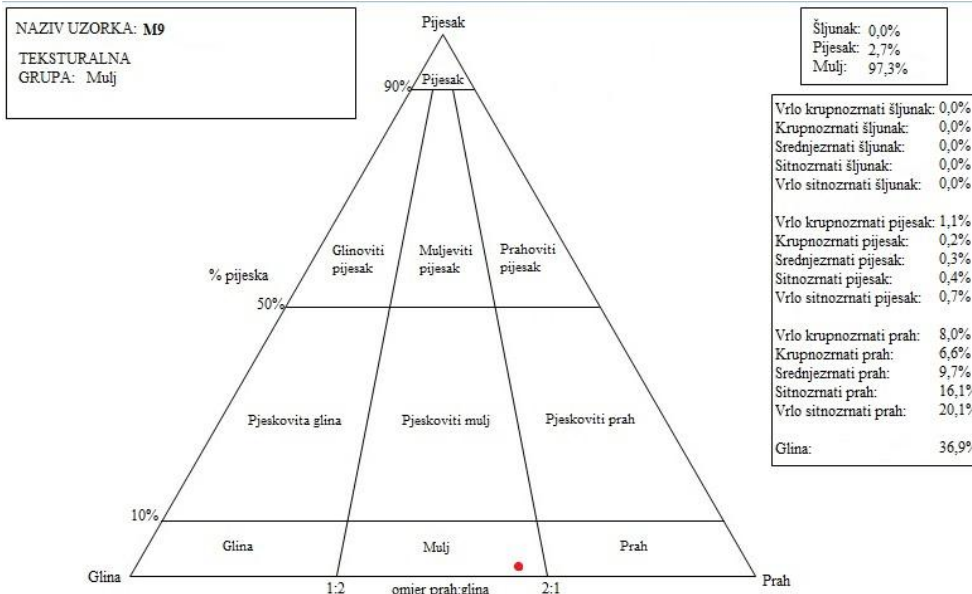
NAZIV UZORKA: **M9**

TEKSTURALNA GRUPA: Mulj

Pijesak

90%

Pijesak

Glinoviti pijesak

Muljeviti pijesak

Prahoviti pijesak

% pijeska

50%

Pjeskovita glina

Pjeskoviti mulj

Pjeskoviti prah

10%

Glina

Mulj

Prah

Glina

1:2

omjer prah:glina

2:1

Prah

Šljunak: 0,0%
Pijesak: 2,7%
Mulj: 97,3%

| | |
|---|---|
| Vrlo krupnozrnati šljunak: | 0,0% |
| Krupnozrnati šljunak: | 0,0% |
| Srednjezrnati šljunak: | 0,0% |
| Sitnozrnati šljunak: | 0,0% |
| Vrlo sitnozrnati šljunak: | 0,0% |
| Vrlo krupnozrnati pijesak: | 1,1% |
| Krupnozrnati pijesak: | 0,2% |
| Srednjezrnati pijesak: | 0,3% |
| Sitnozrnati pijesak: | 0,4% |
| Vrlo sitnozrnati pijesak: | 0,7% |
| Vrlo krupnozrnati prah: | 8,0% |
| Krupnozrnati prah: | 6,6% |
| Srednjezrnati prah: | 9,7% |
| Sitnozrnati prah: | 16,1% |
| Vrlo sitnozrnati prah: | 20,1% |
| Glina: | 36,9% |